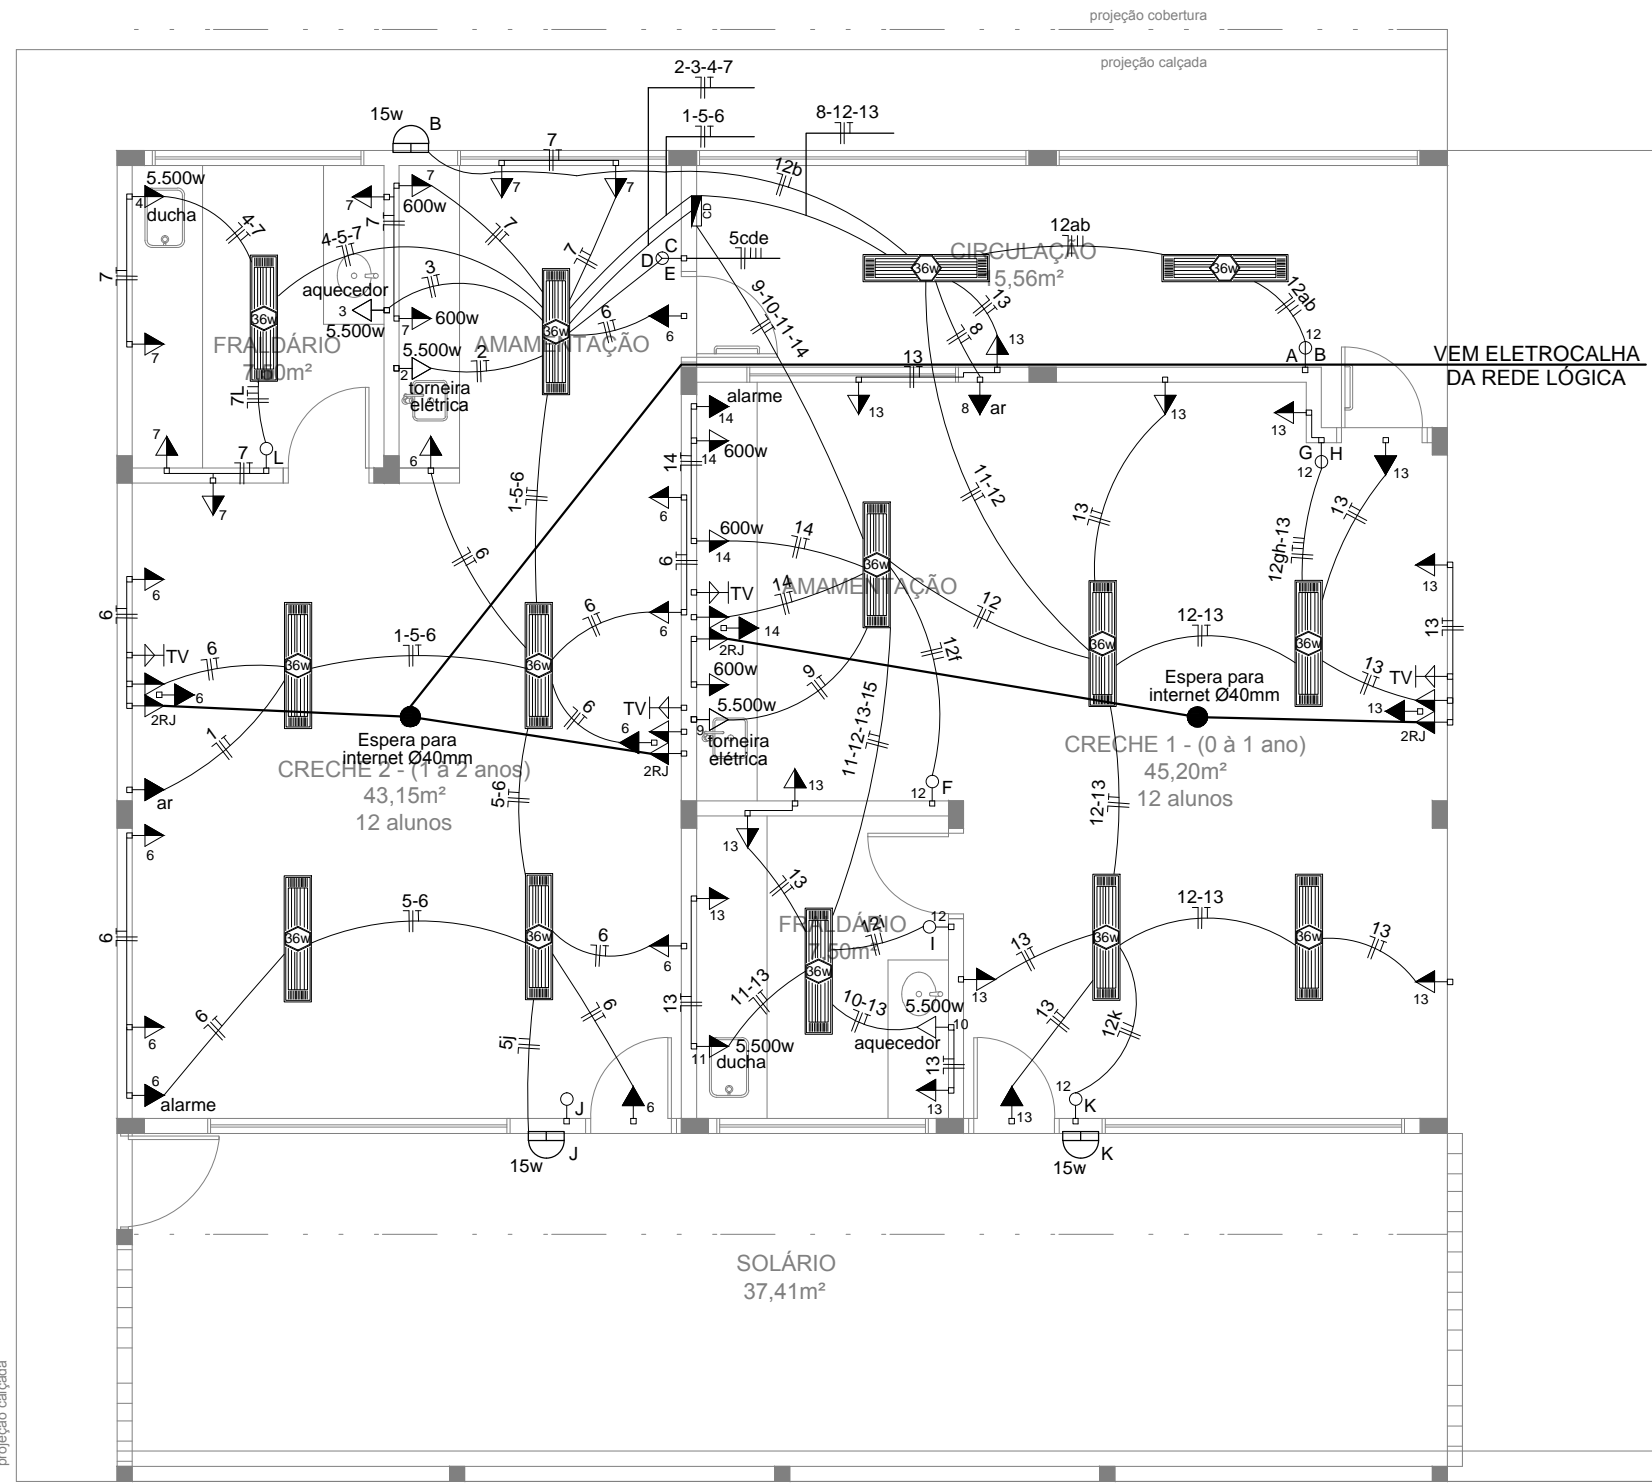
projeção cobertura

projeção calçada

2-3-4-7

1-5-6

8-12-13

15w B

7

12b

5.500w

4 ducha

4-7

7 600w

7

7

7

cd

C

D

E

5cde

12ab

CIRCULAÇÃO
15,56m²

36w

36w

12ab

4-5-7

3

aquecedor

3

5.500w

600w

7

36w

FRALDÁRIO
7,00m²

AMAMENTAÇÃO

36w

6

6

9-10-11-14

13

8

13

12

A B

VEM ELETROCALHA
DA REDE LÓGICA

5.500w

2

2 torneira elétrica

7

13

13

8 ar

13

7L

7

7

7 L

6

alarme 14

14 600w

14

1-5-6

6

6

11-12

13

13

G H

12

12gh-13

13

13

6

6

6

6

600w 14

14

6

36w

AMAMENTAÇÃO

6

TV

TV

14

14

6

12

12f

12-13

13

6

TV

6

1-5-6

36w

36w

2RJ

6

2RJ

600w

9

36w

36w

13

TV

13

13

2RJ

1

Espera para
internet Ø40mm

CRECHE 2 - (1 à 2 anos)
43,15m²
12 alunos

6

6 TV

5.500w

9 torneira elétrica

2RJ

11-12-13-15

Espera para
internet Ø40mm

CRECHE 1 - (0 à 1 ano)
45,20m²
12 alunos

ar

5-6

13

12 F

12-13

6

13

13

5-6

6

36w

36w

13

FRALDÁRIO
7,50m²

12

12 I

36w

12-13

36w

36w

13

13

6

6

6

13

11-13

10-13

5.500w

aquecedor 10

13

12k

13

6

6

5j

11 5.500w
ducha

13

13

6 alarme

J

6

12 K

15w J

15w K

SOLÁRIO
37,41m²

projeção calçada